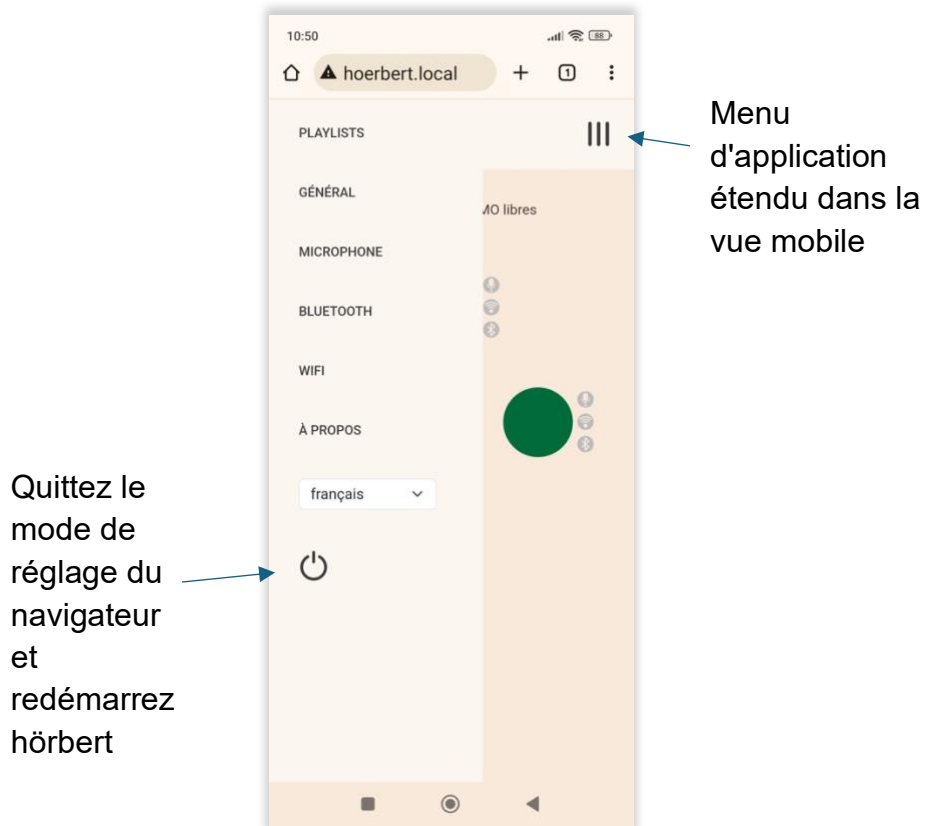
10:50

88

hoerbert.local

1

PLAYLISTS

GÉNÉRAL

MICROPHONE

BLUETOOTH

WIFI

À PROPOS

français

MO libres

Menu d'application étendu dans la vue mobile

Quittez le mode de réglage du navigateur et redémarrez hörbert